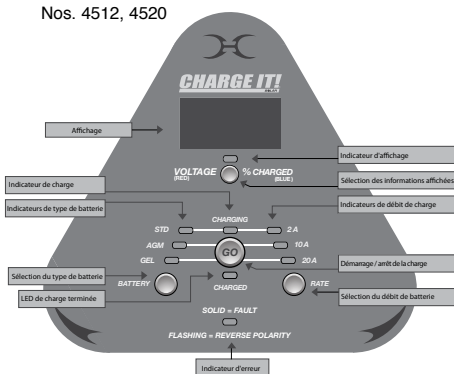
Nos. 4512, 4520

CHARGE IT!

Affichage

Indicateur d'affichage

VOLTAGE (RED)

% CHARGED (BLUE)

Indicateur de charge

Sélection des informations affichées

Indicateurs de type de batterie

CHARGING

Indicateurs de débit de charge

STD

2 A

AGM

GO

10 A

GEL

20 A

Démarrage / arrêt de la charge

Sélection du type de batterie

BATTERY

CHARGED

RATE

LED de charge terminée

Sélection du débit de batterie

SOLID = FAULT

FLASHING = REVERSE POLARITY

Indicateur d'erreur